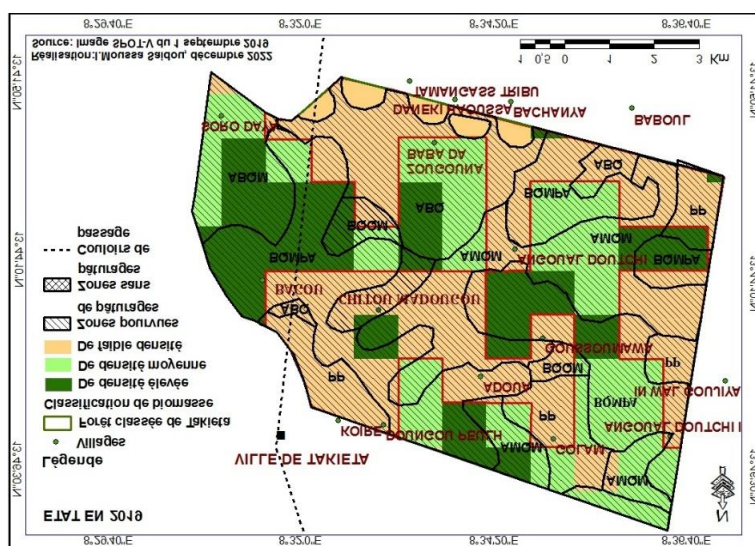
8.29.40.E
8.32.0.E
8.34.20.E
8.36.40.E
Source: Image SPOT-V du 1 septembre 2019
Réalisation: Moussa Saidou, décembre 2022
1 0.5 0 1 2 3 Km
IAMANGASS TRIBU
DANEKI MOUSSA BACHANYA
BABOUL
SORO DAJI
BABA DA
ZOUGOUNA
ABOM
ABO
ABO
BOMPA
BOOM
BOMPA
PP
AMOM
AMOM
ANGOUAL DOUTCHI
BOMPA
BAGOU
CHITOU MADOUGOU
ABO
GOUSSOUMAWA
PP
ADOUA
BOOM
IN WAL GOUIVA
PP
BOMPA
KOIPE
DOUNGOU PEULH
AMOM
GOLAM
ANGOUAL DOUTCHI I
VILLE DE TAKIETA
AMOM
ETAT EN 2019
N
Légende
Villages
Forêt classée de Takieta
Classification de biomasse
De densité élevée
De densité moyenne
De faible densité
Zones pourvues de pâturages
Zones sans pâturages
Couloirs de passage
N.0.1.41.E
N.0.1.41.E
8.29.40.E
8.32.0.E
8.34.20.E
8.36.40.E